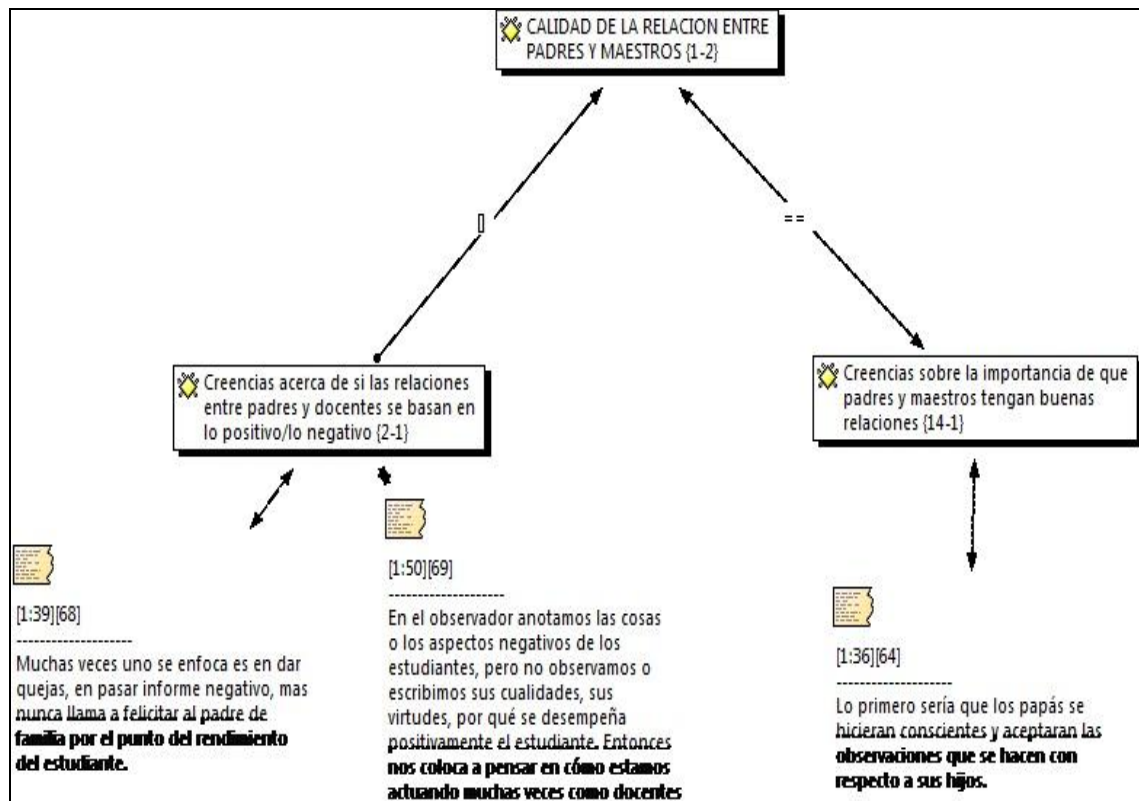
CALIDAD DE LA RELACION ENTRE PADRES Y MAESTROS {1-2}

[]

==

Creencias acerca de si las relaciones entre padres y docentes se basan en lo positivo/lo negativo {2-1}

Creencias sobre la importancia de que padres y maestros tengan buenas relaciones {14-1}

[1:39][68]
--------------------
Muchas veces uno se enfoca es en dar quejas, en pasar informe negativo, mas nunca llama a felicitar al padre de familia por el punto del rendimiento del estudiante.

[1:50][69]
--------------------
En el observador anotamos las cosas o los aspectos negativos de los estudiantes, pero no observamos o escribimos sus cualidades, sus virtudes, por qué se desempeña positivamente el estudiante. Entonces nos coloca a pensar en cómo estamos actuando muchas veces como docentes

[1:36][64]
--------------------
Lo primero sería que los papás se hicieran conscientes y aceptaran las observaciones que se hacen con respecto a sus hijos.